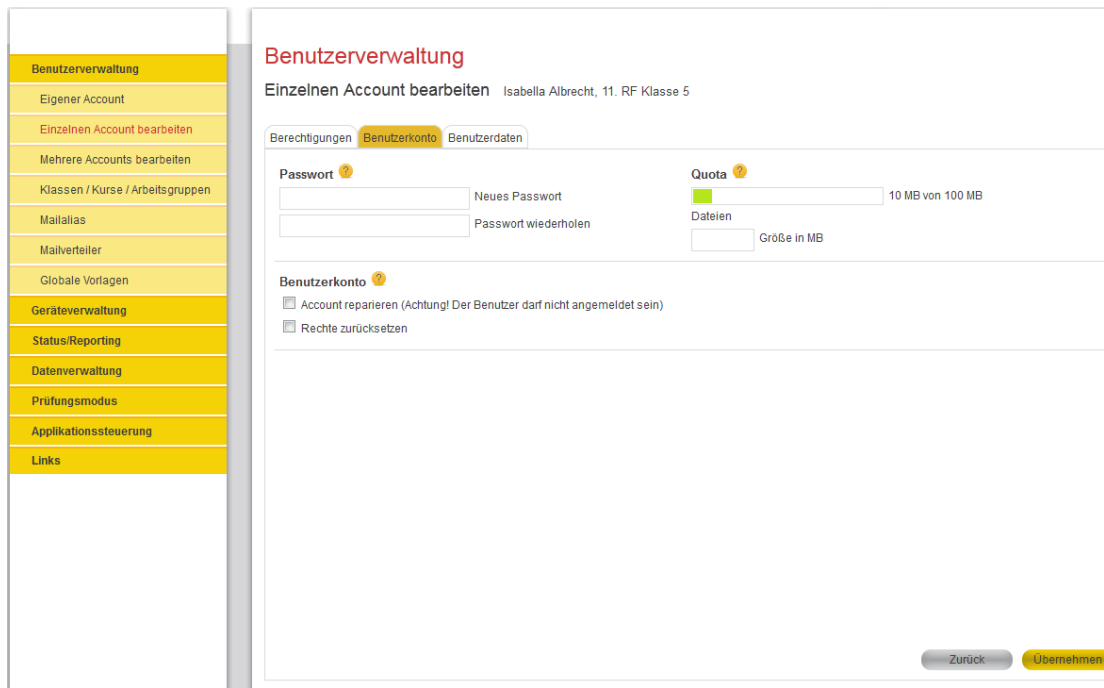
Benutzerverwaltung
Eigener Account
Einzelnen Account bearbeiten
Mehrere Accounts bearbeiten
Klassen / Kurse / Arbeitsgruppen
Mailalias
Mailverteiler
Globale Vorlagen
Geräteverwaltung
Status/Reporting
Datenverwaltung
Prüfungsmodus
Applikationssteuerung
Links

Benutzerverwaltung

Einzelnen Account bearbeiten Isabella Albrecht, 11. RF Klasse 5

Berechtigungen Benutzerkonto Benutzerdaten

Passwort ?

Neues Passwort

Passwort wiederholen

Quota ?

10 MB von 100 MB

Dateien

Größe in MB

Benutzerkonto ?

Account reparieren (Achtung! Der Benutzer darf nicht angemeldet sein)

Rechte zurücksetzen

Zurück Übernehmen